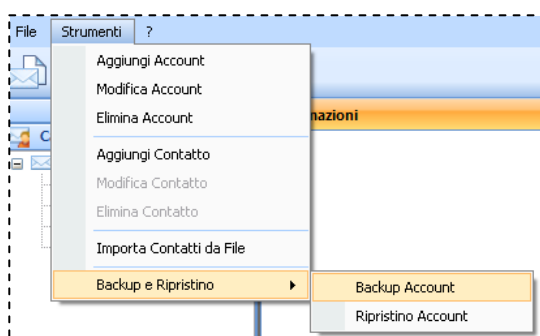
File Strumenti ?

Aggiungi Account
Modifica Account
Elimina Account
Aggiungi Contatto
Modifica Contatto
Elimina Contatto
Importa Contatti da File
Backup e Ripristino

Backup Account
Ripristino Account

C
mazioni